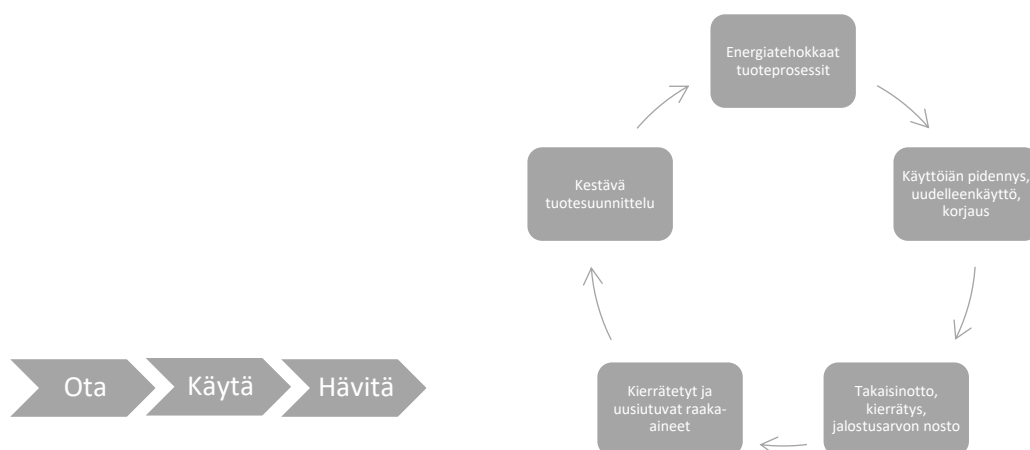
Ota
Käytä
Hävitä

Energiatehokkaat tuoteprosessit

Käyttöiän pidennys, uudelleenkäyttö, korjaus

Takaisinotto, kierrätys, jalostusarvon nosto

Kierrätetyt ja uusiutuvat raaka-aineet

Kestävä tuotesuunnittelu